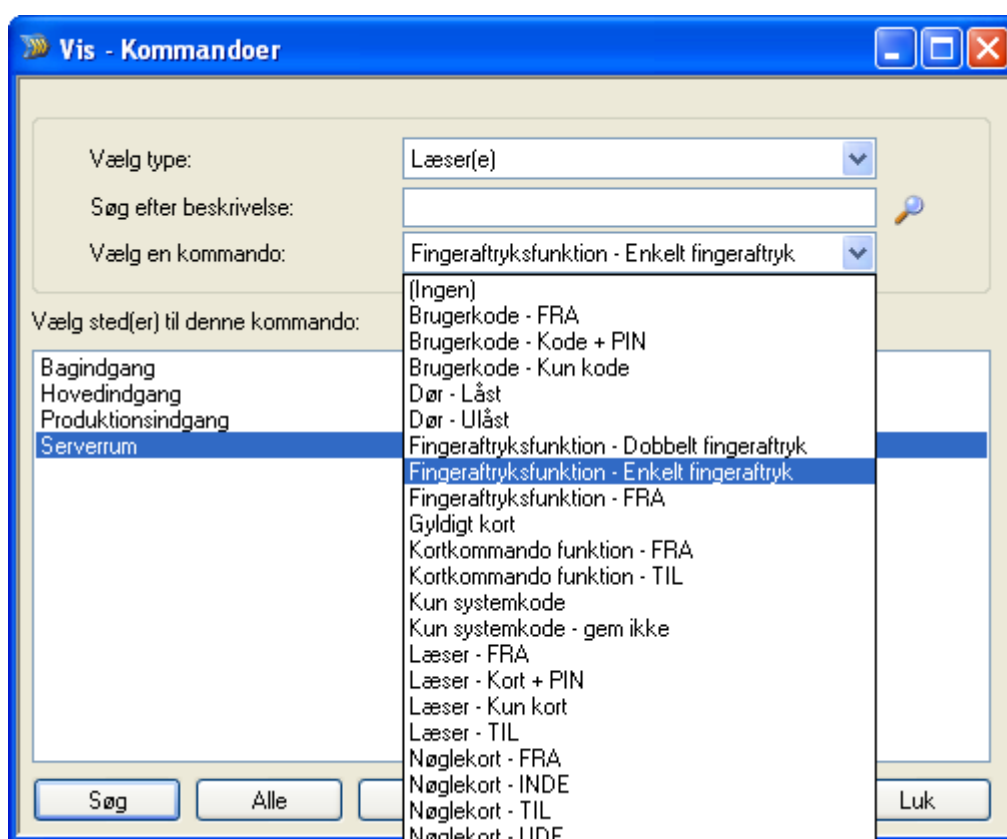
Vis - Kommandoer

Vælg type: Læser(e)

Søg efter beskrivelse:

Vælg en kommando: Fingeraftryksfunktion - Enkelt fingeraftryk

(Ingen)
Brugerkode - FRA
Brugerkode - Kode + PIN
Brugerkode - Kun kode
Dør - Låst
Dør - Ulåst
Fingeraftryksfunktion - Dobbelt fingeraftryk
Fingeraftryksfunktion - Enkelt fingeraftryk
Fingeraftryksfunktion - FRA
Gyldigt kort
Kortkommando funktion - FRA
Kortkommando funktion - TIL
Kun systemkode
Kun systemkode - gem ikke
Læser - FRA
Læser - Kort + PIN
Læser - Kun kort
Læser - TIL
Nøglekort - FRA
Nøglekort - INDE
Nøglekort - TIL
Nøglekort - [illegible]

Vælg sted(er) til denne kommando:

Bagindgang
Hovedindgang
Produktionsindgang
Serverrum

Søg
Alle
Luk